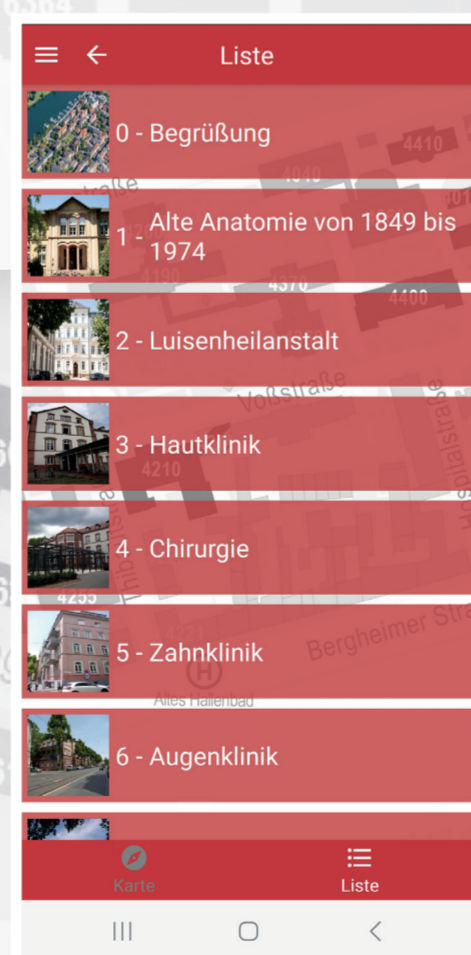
Liste

0 - Begrüßung

1 - Alte Anatomie von 1849 bis 1974

2 - Luisenheilanstalt

3 - Hautklinik

4 - Chirurgie

5 - Zahnklinik

6 - Augenklinik

4410
4040
4190
4370
4400
Voßstraße
Hospitalstraße
4210
4255
Bergheimer Stra
Altes Hallenbad

Karte
Liste